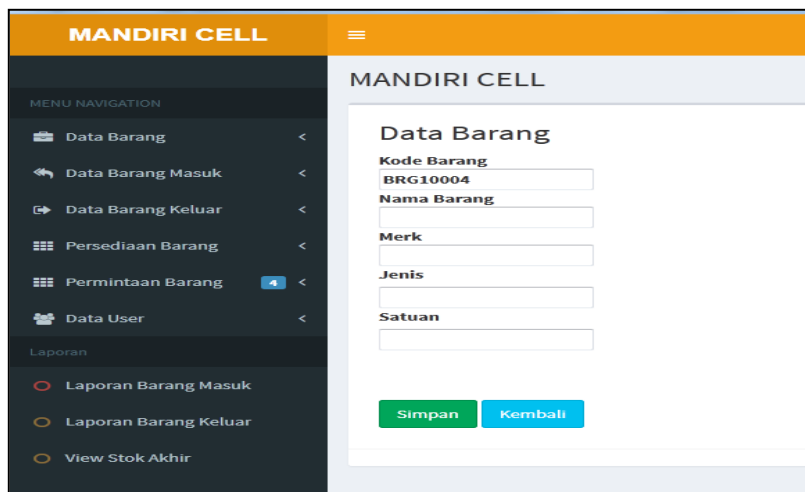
MANDIRI CELL

MENU NAVIGATION

Data Barang <

Data Barang Masuk <

Data Barang Keluar <

Persediaan Barang <

Permintaan Barang 4 <

Data User <

Laporan

Laporan Barang Masuk

Laporan Barang Keluar

View Stok Akhir

MANDIRI CELL

Data Barang

Kode Barang

BRG10004

Nama Barang

Merk

Jenis

Satuan

Simpan Kembali